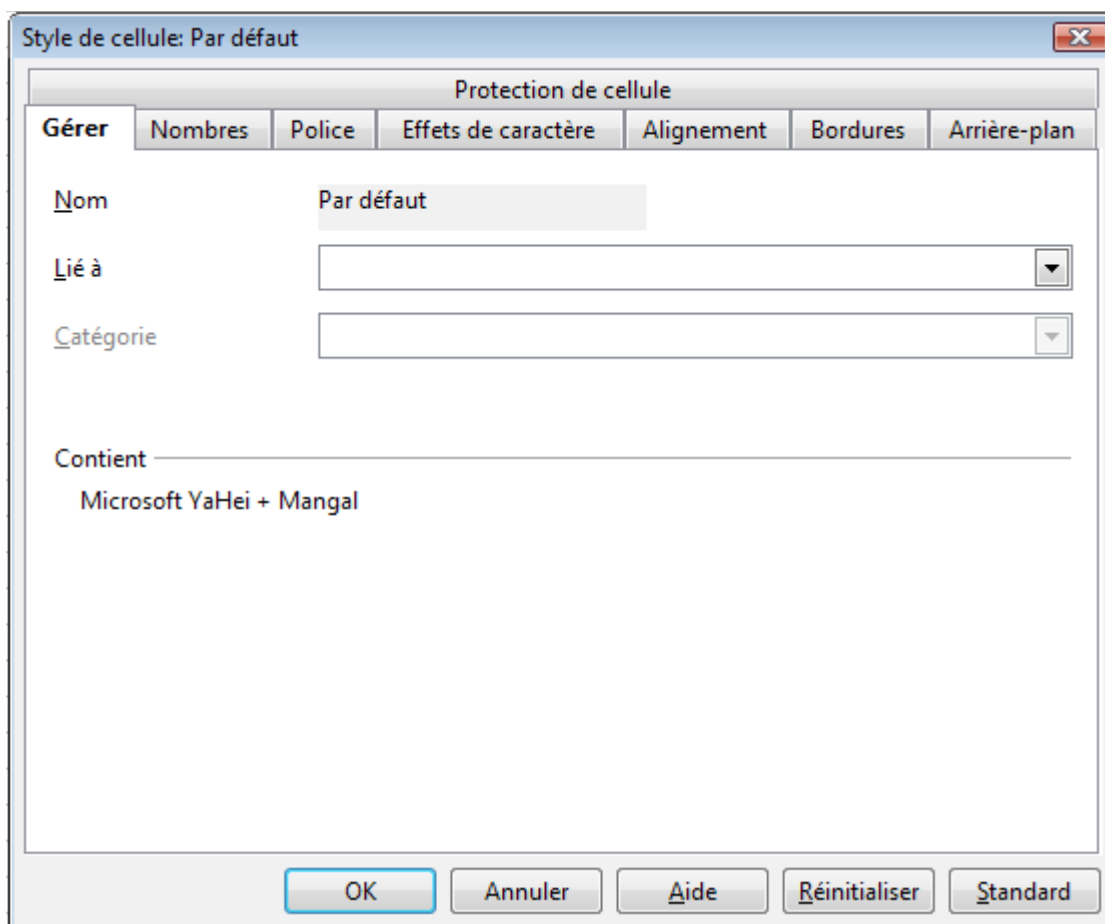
Style de cellule: Par défaut

Protection de cellule

Gérer | Nombres | Police | Effets de caractère | Alignement | Bordures | Arrière-plan

Nom Par défaut

Lié à

Catégorie

Contient

Microsoft YaHei + Mangal

OK Annuler Aide Réinitialiser Standard